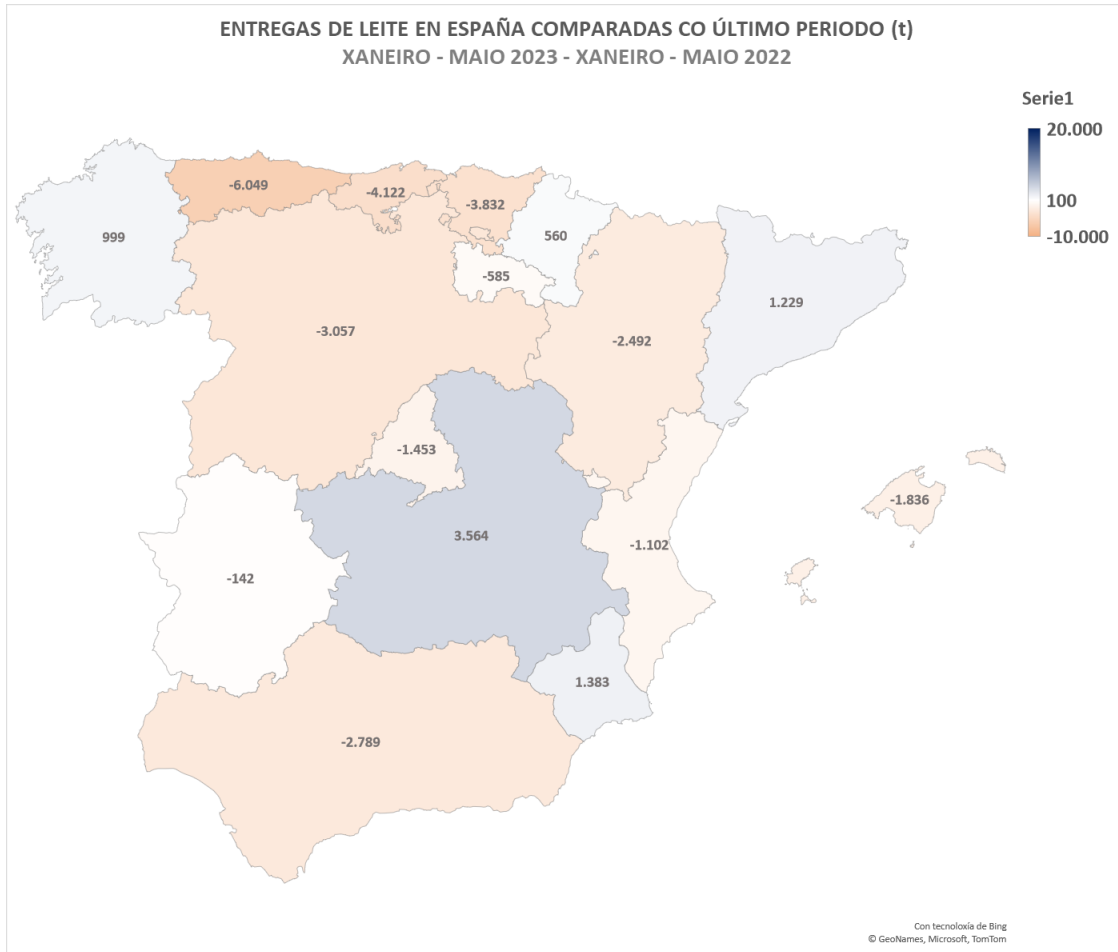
ENTREGAS DE LEITE EN ESPAÑA COMPARADAS CO ÚLTIMO PERIODO (t)
XANEIRO - MAIO 2023 - XANEIRO - MAIO 2022

Serie1
20.000
100
-10.000

-6.049
-4.122
-3.832
999
560
-585
1.229
-3.057
-2.492
-1.453
-1.836
3.564
-1.102
-142
1.383
-2.789

Con tecnoloxía de Bing
© GeoNames, Microsoft, TomTom